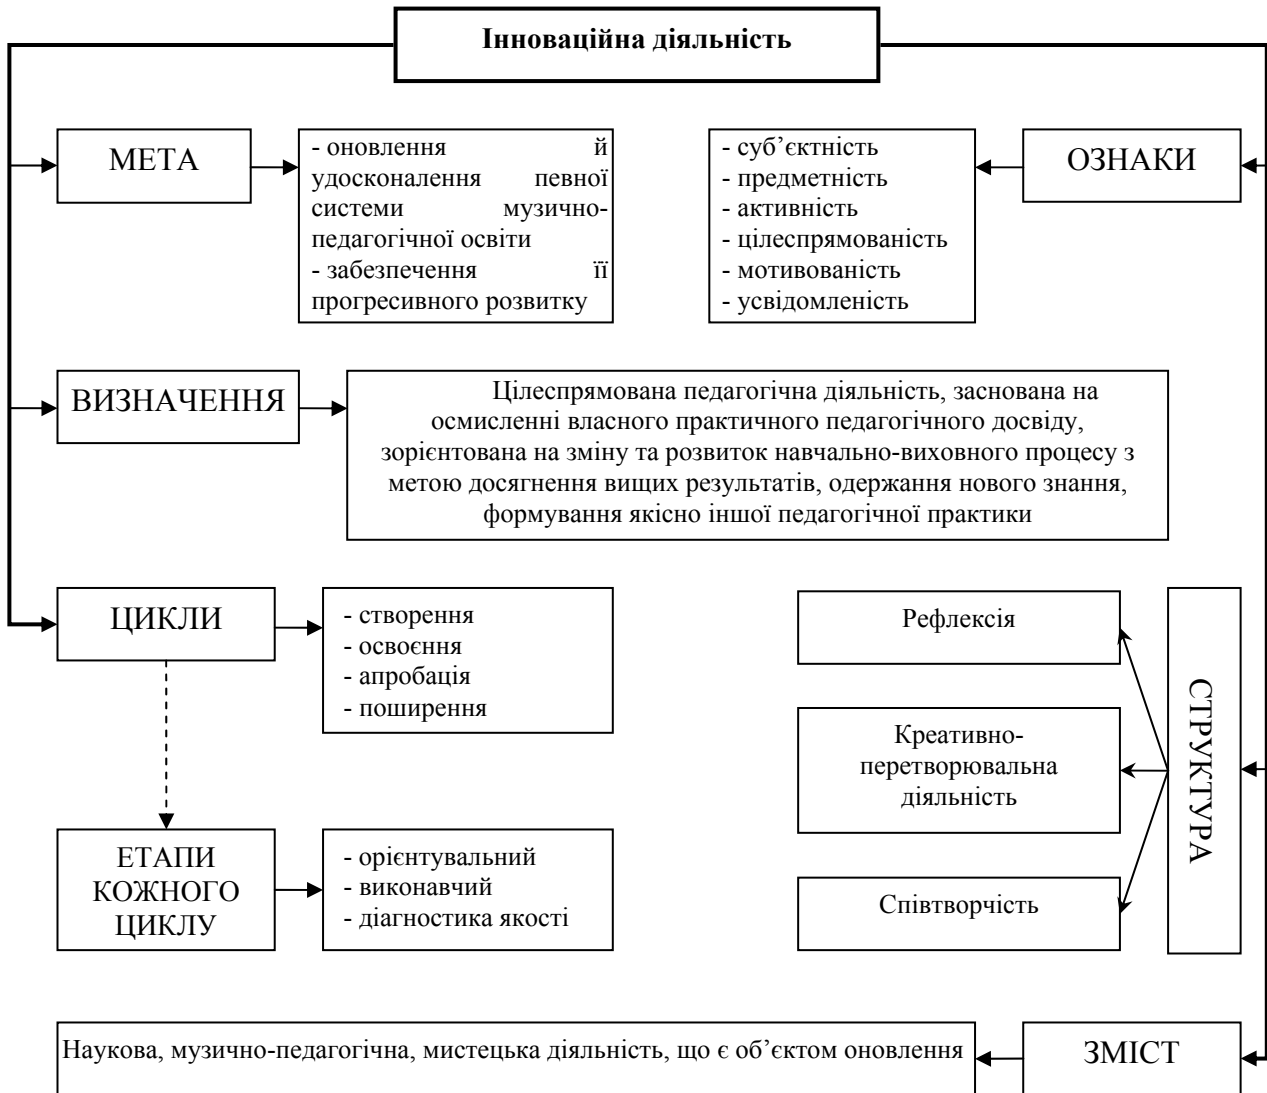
Інноваційна діяльність

МЕТА

- оновлення й удосконалення певної системи музично-педагогічної освіти
- забезпечення її прогресивного розвитку

- суб'єктність
- предметність
- активність
- цілеспрямованість
- мотивованість
- усвідомленість

ОЗНАКИ

ВИЗНАЧЕННЯ

Цілеспрямована педагогічна діяльність, заснована на осмисленні власного практичного педагогічного досвіду, зорієнтована на зміну та розвиток навчально-виховного процесу з метою досягнення вищих результатів, одержання нового знання, формування якісно іншої педагогічної практики

ЦИКЛИ

- створення
- освоєння
- апробація
- поширення

Рефлексія

Креативно-перетворювальна діяльність

Співтворчість

СТРУКТУРА

ЕТАПИ КОЖНОГО ЦИКЛУ

- орієнтувальний
- виконавчий
- діагностика якості

Наукова, музично-педагогічна, мистецька діяльність, що є об'єктом оновлення

ЗМІСТ